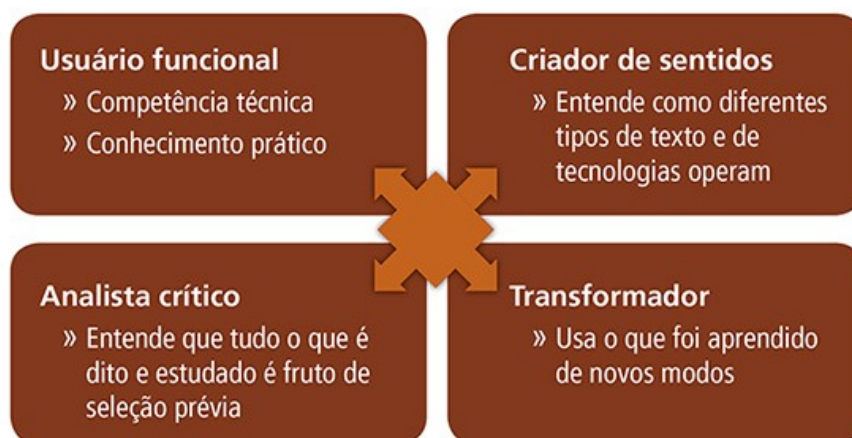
Usuário funcional
» Competência técnica
» Conhecimento prático

Criador de sentidos
» Entende como diferentes tipos de texto e de tecnologias operam

Analista crítico
» Entende que tudo o que é dito e estudado é fruto de seleção prévia

Transformador
» Usa o que foi aprendido de novos modos